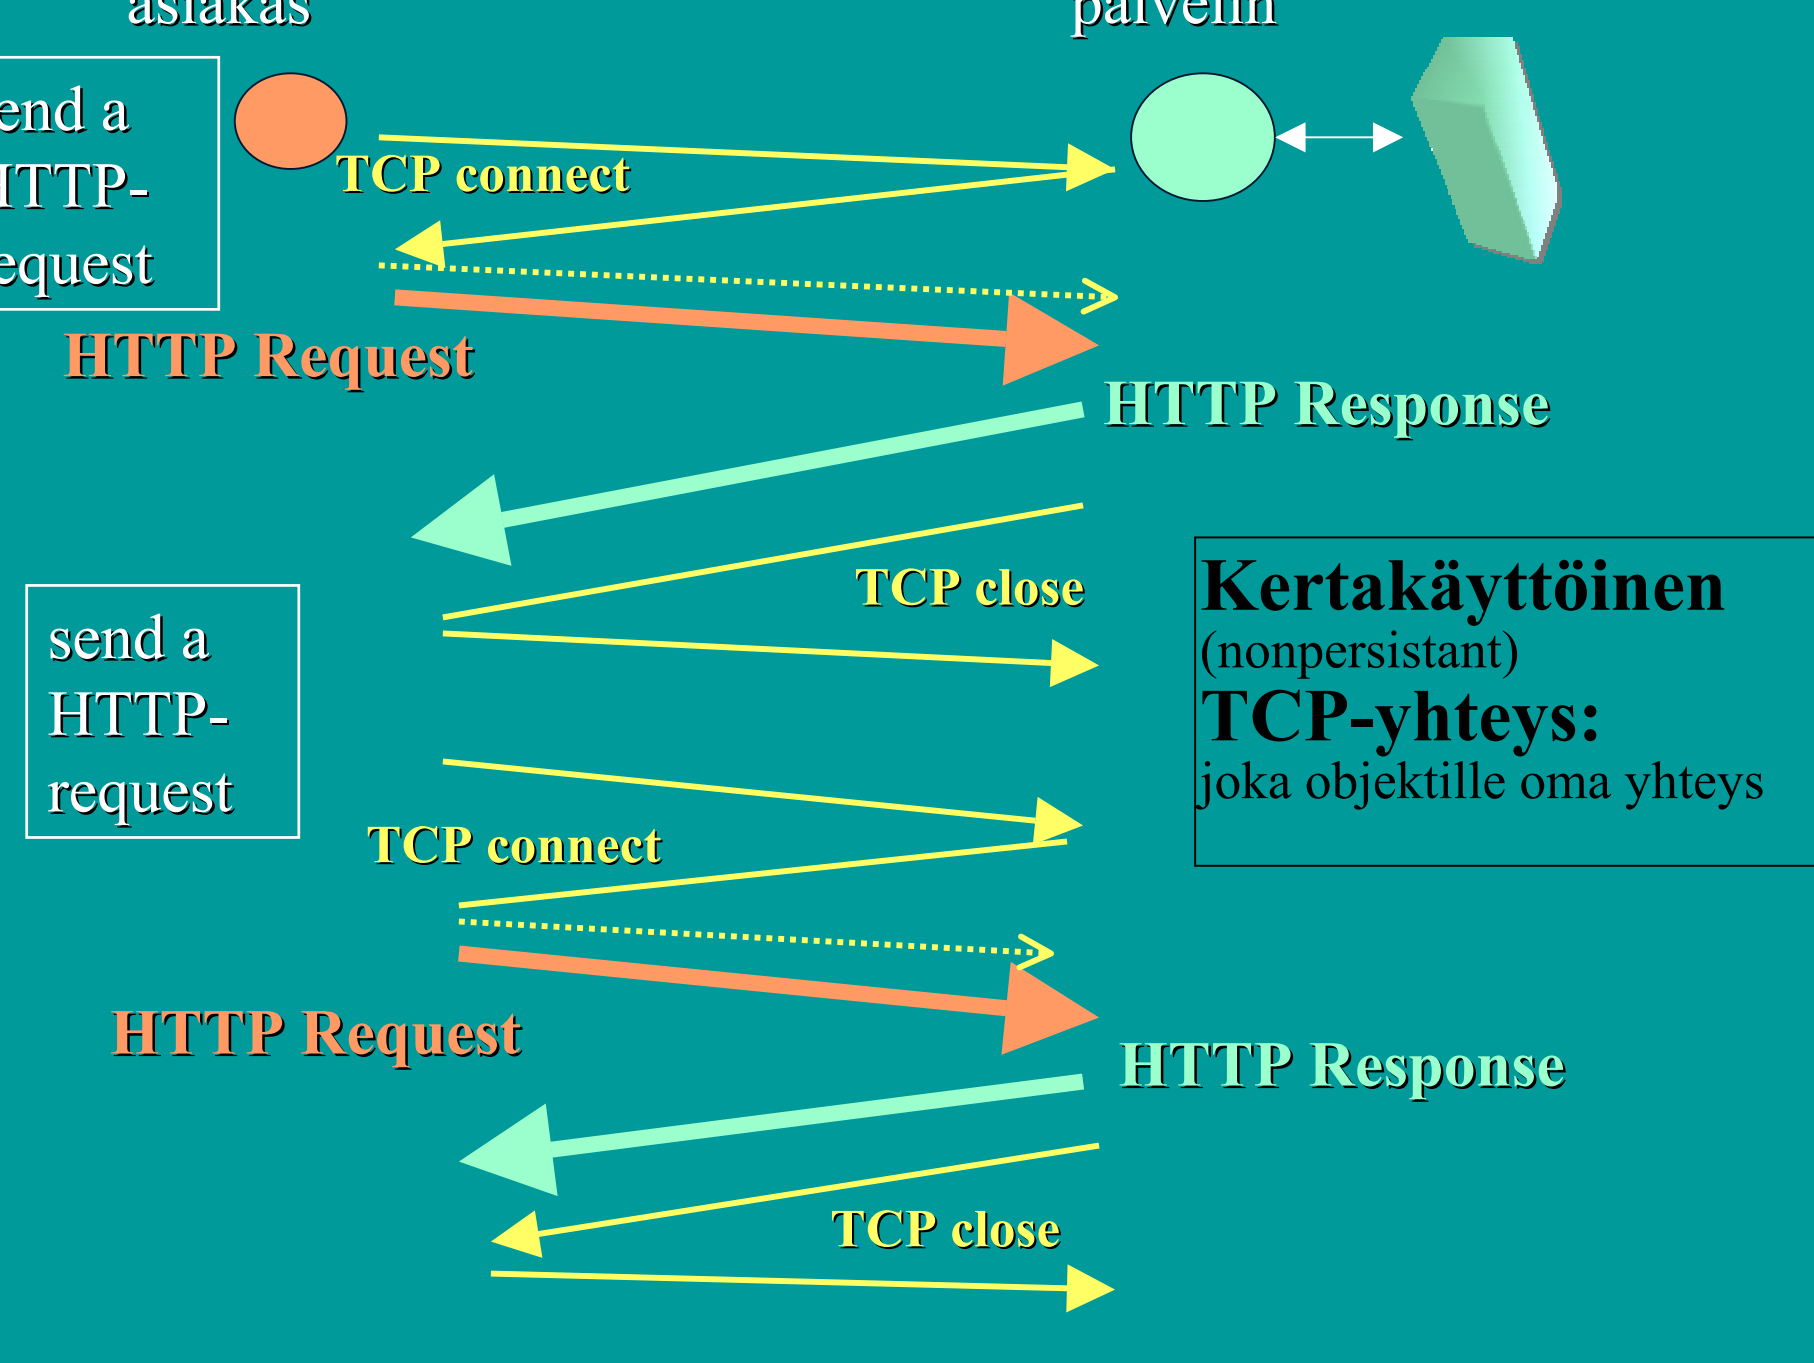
asiakas

palvelin

end a
ITTP-
equest

TCP connect

HTTP Request

HTTP Response

TCP close

Kertakäyttöinen
(nonpersistant)
TCP-yhteys:
joka objektille oma yhteys

send a
HTTP-
request

TCP connect

HTTP Request

HTTP Response

TCP close